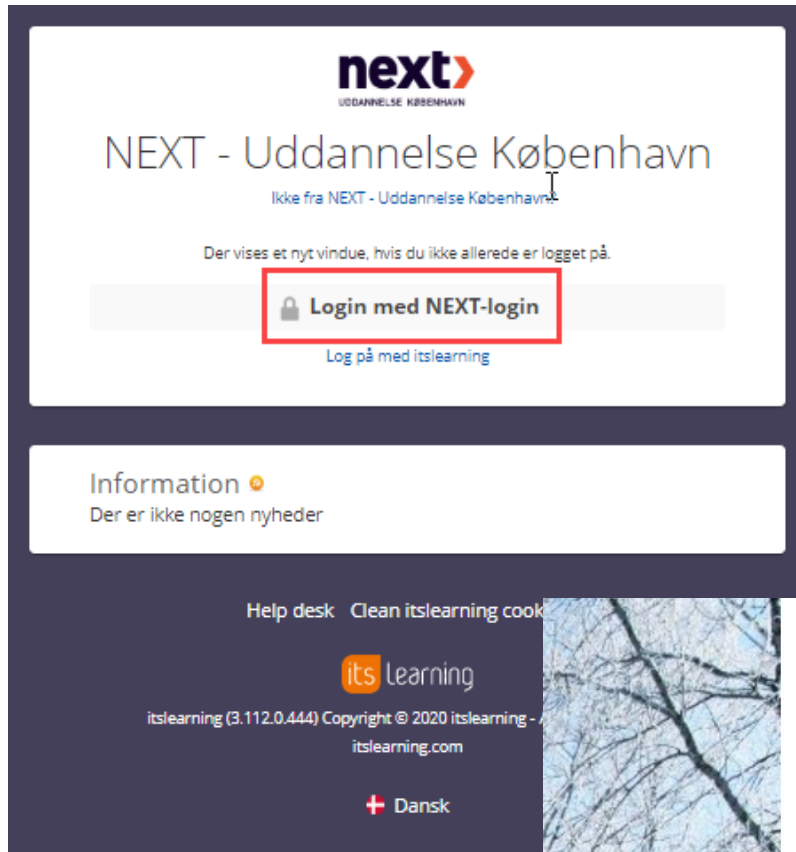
next
UDDANNELSE KØBENHAVN

NEXT - Uddannelse København

Ikke fra NEXT - Uddannelse København?

Der vises et nyt vindue, hvis du ikke allerede er logget på.

Login med NEXT-login

Log på med itslearning

Information

Der er ikke nogen nyheder

Help desk Clean itslearning cook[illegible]

its learning

itslearning (3.112.0.444) Copyright © 2020 itslearning - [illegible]

itslearning.com

Dansk